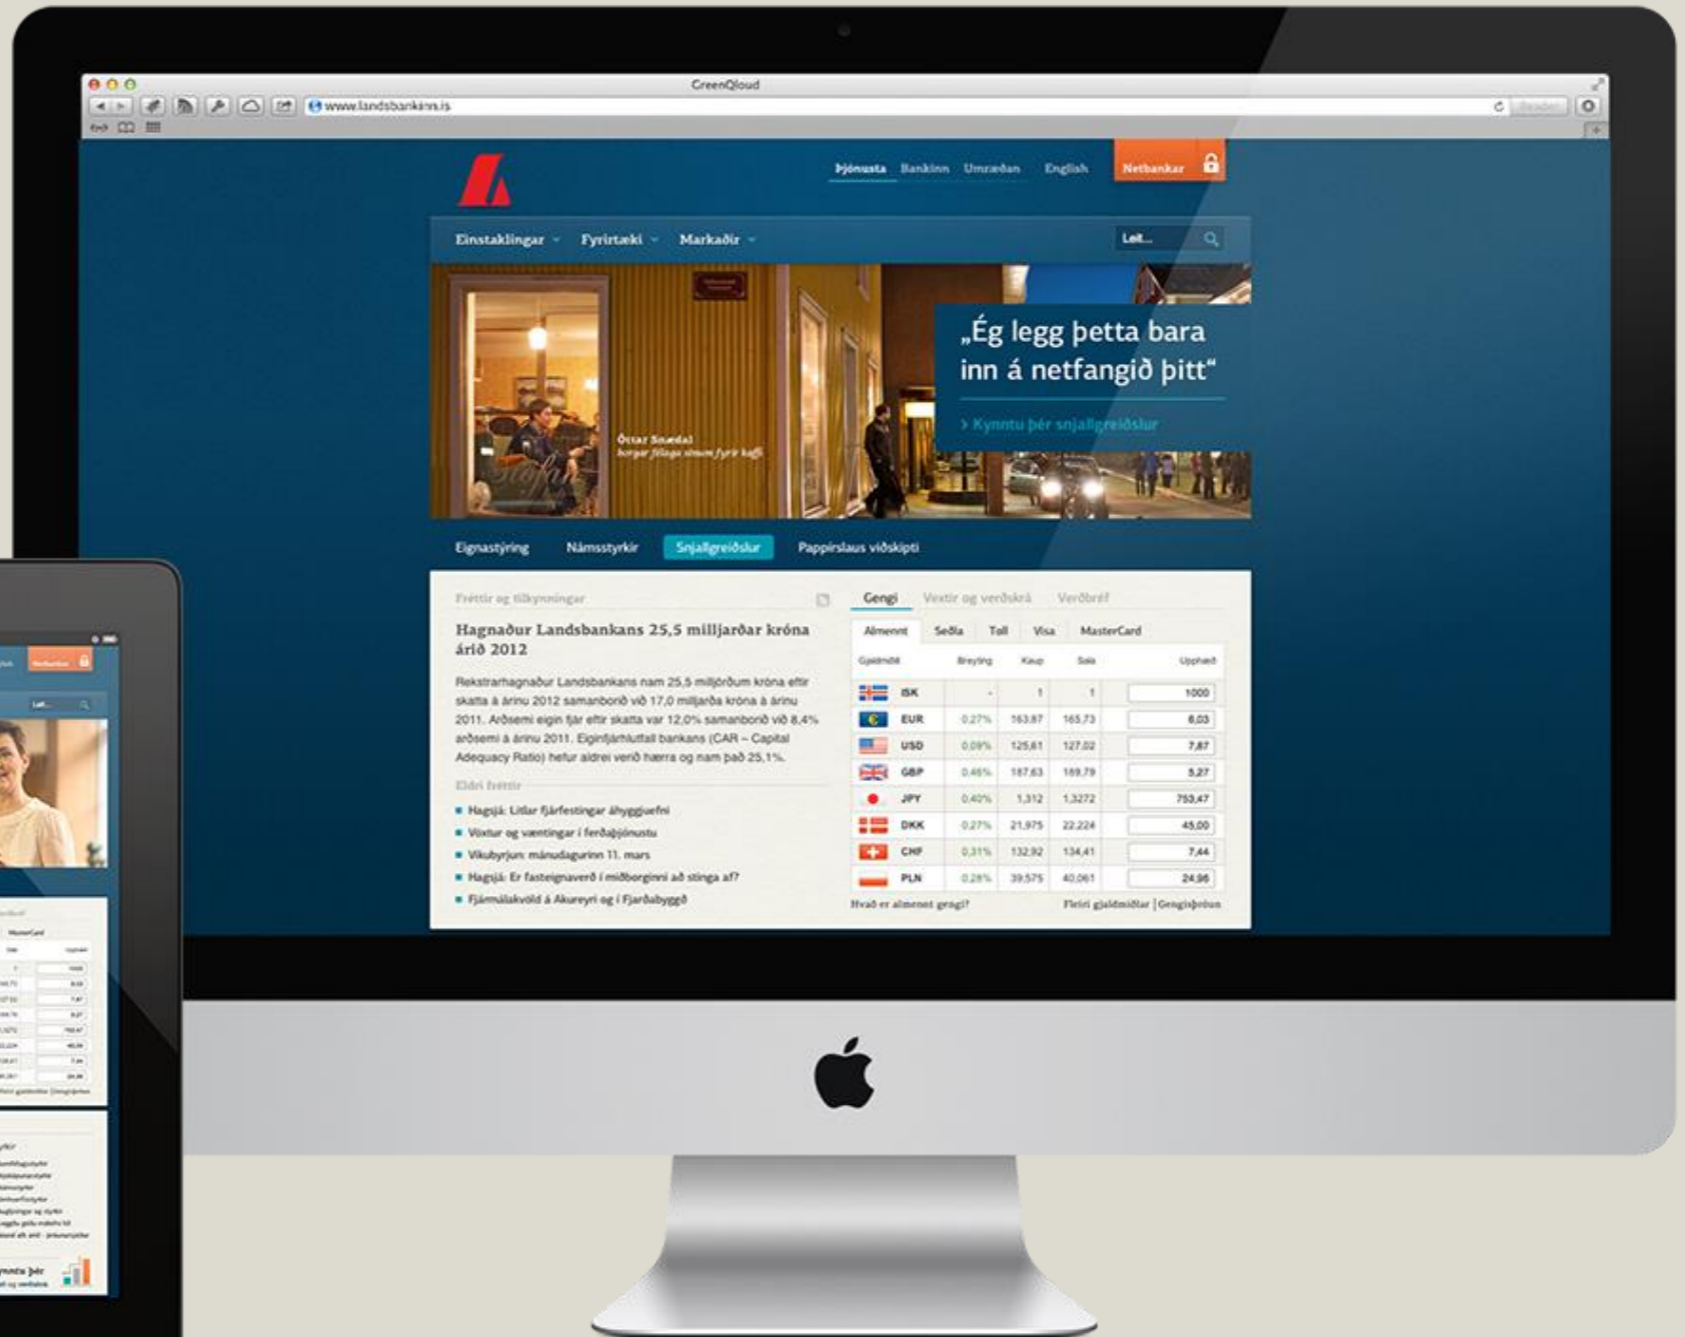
GreenQloud

www.landsbankinn.is

Reader

Þjónusta Bankinn Umræðan English Netbankar

Einstaklingar Fyrirtæki Markaðir

Leit...

„Ég legg þetta bara inn á netfangið þitt“

> Kynntu þér snjallgreiðslur

Óttar Snædal
borgar félaga sínum fyrir kaffi

Eignastýring Námsstyrkir Snjallgreiðslur Pappírslaus viðskipti

Fréttir og tilkynningar

Hagnaður Landsbankans 25,5 milljarðar króna árið 2012

Rekstrarhagnaður Landsbankans nam 25,5 milljörðum króna eftir skatta á árinu 2012 samanborið við 17,0 milljarða króna á árinu 2011. Arðsemi eigin fjár eftir skatta var 12,0% samanborið við 8,4% arðsemi á árinu 2011. Eiginfjárhlutfall bankans (CAR – Capital Adequacy Ratio) hefur aldrei verið hærra og nam það 25,1%.

Eldri fréttir

- Hagsjá: Litlar fjárfestingar áhyggjuefni
- Vöxtur og væntingar í ferðaþjónustu
- Vikubyrjun: mánudagurinn 11. mars
- Hagsjá: Er fasteignaverð í miðborginni að stinga af?
- Fjármálakvöld á Akureyri og í Fjarðabyggð

Gengi Vextir og verðskrá Verðbréf

Almennt Seðla Toll Visa MasterCard

| Gjaldmiðill | Breyting | Kaup | Sala | Upphæð |
|---|---|---|---|---|
| ISK | - | 1 | 1 | 1000 |
| EUR | 0,27% | 163,87 | 165,73 | 6,03 |
| USD | 0,09% | 125,61 | 127,02 | 7,87 |
| GBP | 0,46% | 187,63 | 189,79 | 5,27 |
| JPY | 0,40% | 1,312 | 1,3272 | 753,47 |
| DKK | 0,27% | 21,975 | 22,224 | 45,00 |
| CHF | 0,31% | 132,92 | 134,41 | 7,44 |
| PLN | 0,28% | 39,575 | 40,061 | 24,96 |

Hvað er almennt gengi?

Fleiri gjaldmiðlar | Gengisþróun